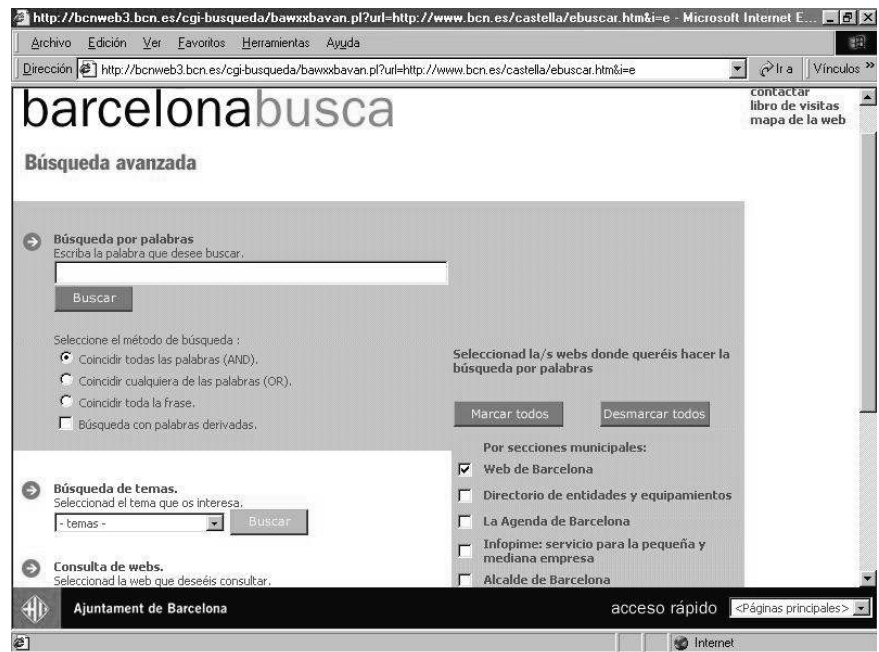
http://bcnweb3.bcn.es/cgi-busqueda/bawxxbavan.pl?url=http://www.bcn.es/castella/ebuscar.htm&i=e - Microsoft Internet E...

Archivo Edición Ver Favoritos Herramientas Ayuda

Dirección http://bcnweb3.bcn.es/cgi-busqueda/bawxxbavan.pl?url=http://www.bcn.es/castella/ebuscar.htm&i=e Ir a Vínculos »

barcelonabusca

contactar
libro de visitas
mapa de la web

Búsqueda avanzada

Búsqueda por palabras
Escriba la palabra que desee buscar.

Buscar

Seleccione el método de búsqueda :
Coincidir todas las palabras (AND).
Coincidir cualquiera de las palabras (OR).
Coincidir toda la frase.
Búsqueda con palabras derivadas.

Seleccionad la/s webs donde queréis hacer la búsqueda por palabras

Marcar todos

Desmarcar todos

Por secciones municipales:
Web de Barcelona
Directorio de entidades y equipamientos
La Agenda de Barcelona
Infopime: servicio para la pequeña y mediana empresa
Alcalde de Barcelona

Búsqueda de temas.
Seleccionad el tema que os interesa.
- temas -
Buscar

Consulta de webs.
Seleccionad la web que deseéis consultar.

Ajuntament de Barcelona

acceso rápido <Páginas principales>

Internet